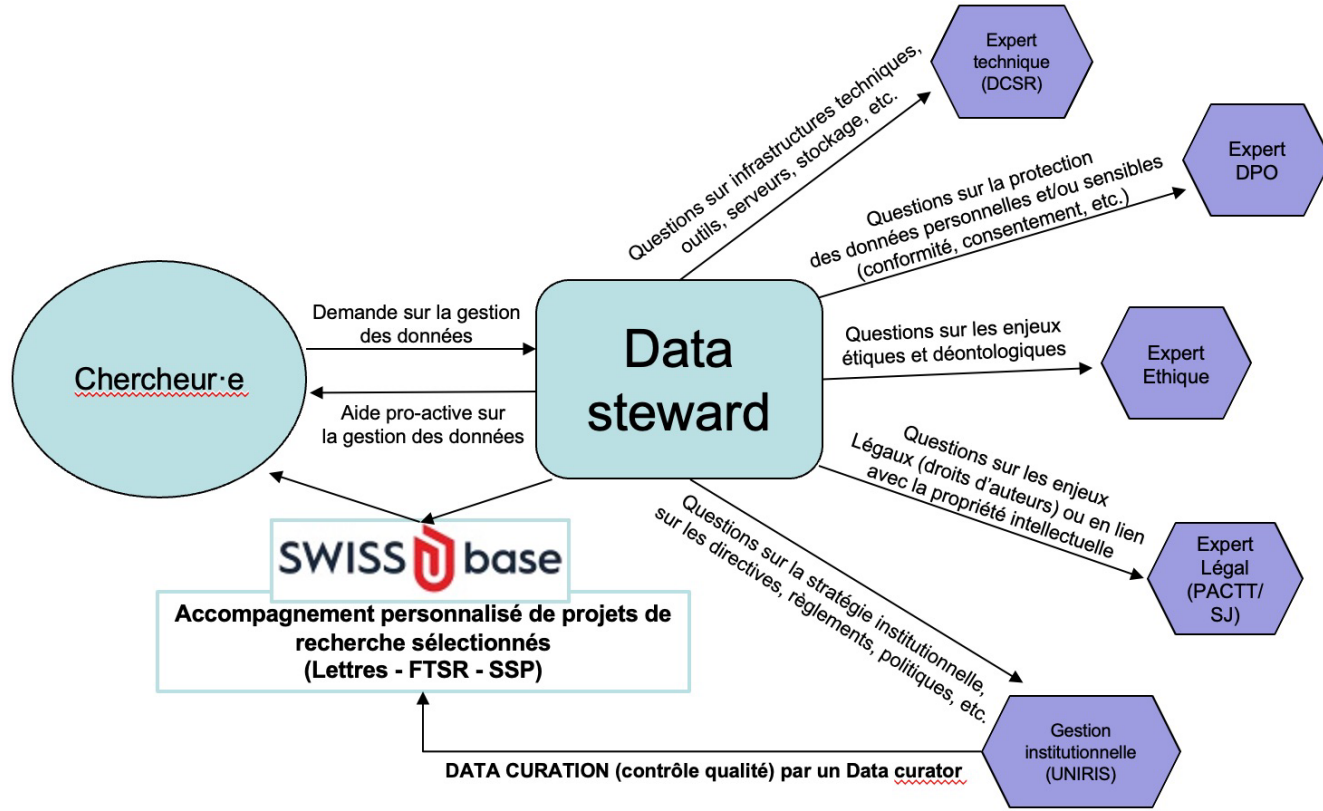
Chercheur·e

Demande sur la gestion des données

Aide pro-active sur la gestion des données

Data steward

Questions sur infrastructures techniques, outils, serveurs, stockage, etc.

Expert technique (DCSR)

Questions sur la protection des données personnelles et/ou sensibles (conformité, consentement, etc.)

Expert DPO

Questions sur les enjeux étiques et déontologiques

Expert Ethique

Questions sur les enjeux Légaux (droits d'auteurs) ou en lien avec la propriété intellectuelle

Expert Légal (PACTT/ SJ)

Questions sur la stratégie institutionnelle, sur les directives, règlements, politiques, etc.

Gestion institutionnelle (UNIRIS)

SWISS base

Accompagnement personnalisé de projets de recherche sélectionnés (Lettres - FTSR - SSP)

DATA CURATION (contrôle qualité) par un Data curator